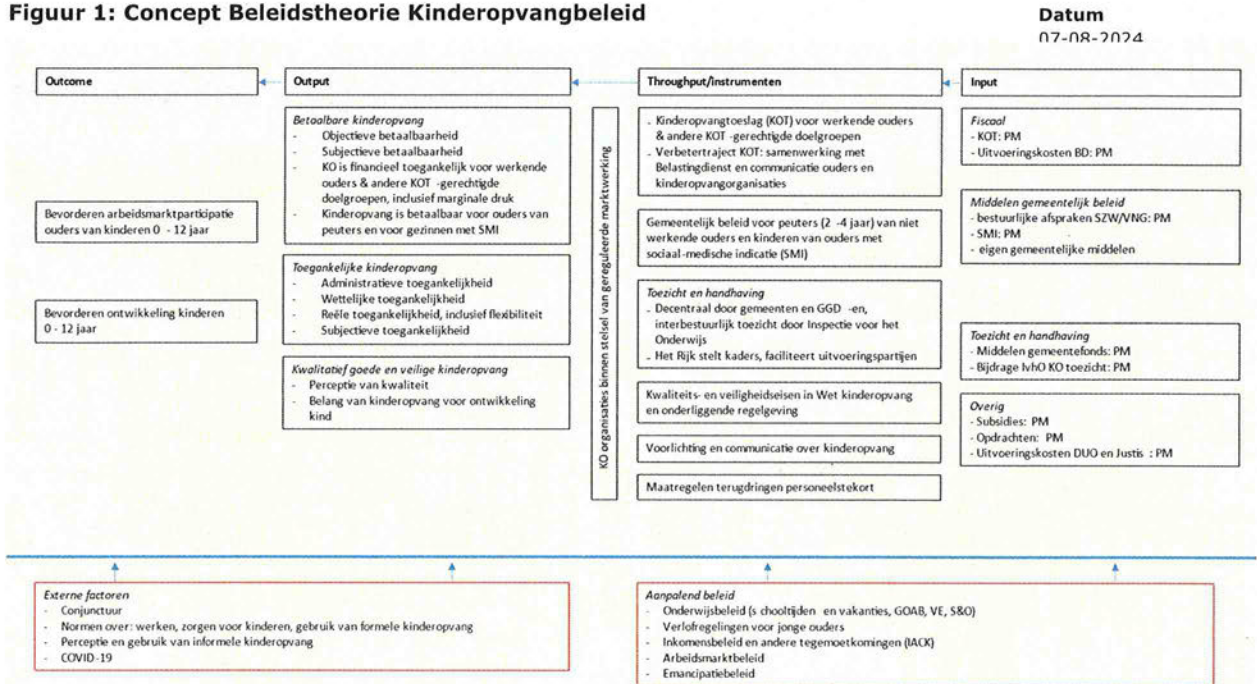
Figuur 1: Concept Beleidstheorie Kinderopvangbeleid

Datum
07-08-2024

Outcome

Output

Throughput/instrumenten

Input

Bevorderen arbeidsmarktparticipatie ouders van kinderen 0 - 12 jaar

Bevorderen ontwikkeling kinderen 0 - 12 jaar

Betaalbare kinderopvang
- Objectieve betaalbaarheid
- Subjectieve betaalbaarheid
- KO is financieel toegankelijk voor werkende ouders & andere KOT -gerechtigde doelgroepen, inclusief marginale druk
- Kinderopvang is betaalbaar voor ouders van peuters en voor gezinnen met SMI

Toegankelijke kinderopvang
- Administratieve toegankelijkheid
- Wettelijke toegankelijkheid
- Reële toegankelijkheid, inclusief flexibiliteit
- Subjectieve toegankelijkheid

Kwalitatief goede en veilige kinderopvang
- Perceptie van kwaliteit
- Belang van kinderopvang voor ontwikkeling kind

KO organisaties binnen stelsel van gereguleerde marktwerking

- Kinderopvangtoeslag (KOT) voor werkende ouders & andere KOT -gerechtigde doelgroepen
- Verbetertraject KOT: samenwerking met Belastingdienst en communicatie ouders en kinderopvangorganisaties

Gemeentelijk beleid voor peuters (2 -4 jaar) van niet werkende ouders en kinderen van ouders met sociaal-medische indicatie (SMI)

Toezicht en handhaving
- Decentraal door gemeenten en GGD -en, interbestuurlijk toezicht door Inspectie voor het Onderwijs
- Het Rijk stelt kaders, faciliteert uitvoeringspartijen

Kwaliteits- en veiligheidseisen in Wet kinderopvang en onderliggende regelgeving

Voorlichting en communicatie over kinderopvang

Maatregelen terugdringen personeelstekort

Fiscaal
- KOT: PM
- Uitvoeringskosten BD: PM

Middelen gemeentelijk beleid
- bestuurlijke afspraken SZW/VNG: PM
- SMI: PM
- eigen gemeentelijke middelen

Toezicht en handhaving
- Middelen gemeentefonds: PM
- Bijdrage IvhO KO toezicht: PM

Overig
- Subsidies: PM
- Opdrachten: PM
- Uitvoeringskosten DUO en Justis : PM

Externe factoren
- Conjunctuur
- Normen over: werken, zorgen voor kinderen, gebruik van formele kinderopvang
- Perceptie en gebruik van informele kinderopvang
- COVID-19

Aanpalend beleid
- Onderwijsbeleid (s chooltijden en vakanties, GOAB, VE, S&O)
- Verlofregelingen voor jonge ouders
- Inkomensbeleid en andere tegemoetkomingen (IACK)
- Arbeidsmarktbeleid
- Emancipatiebeleid